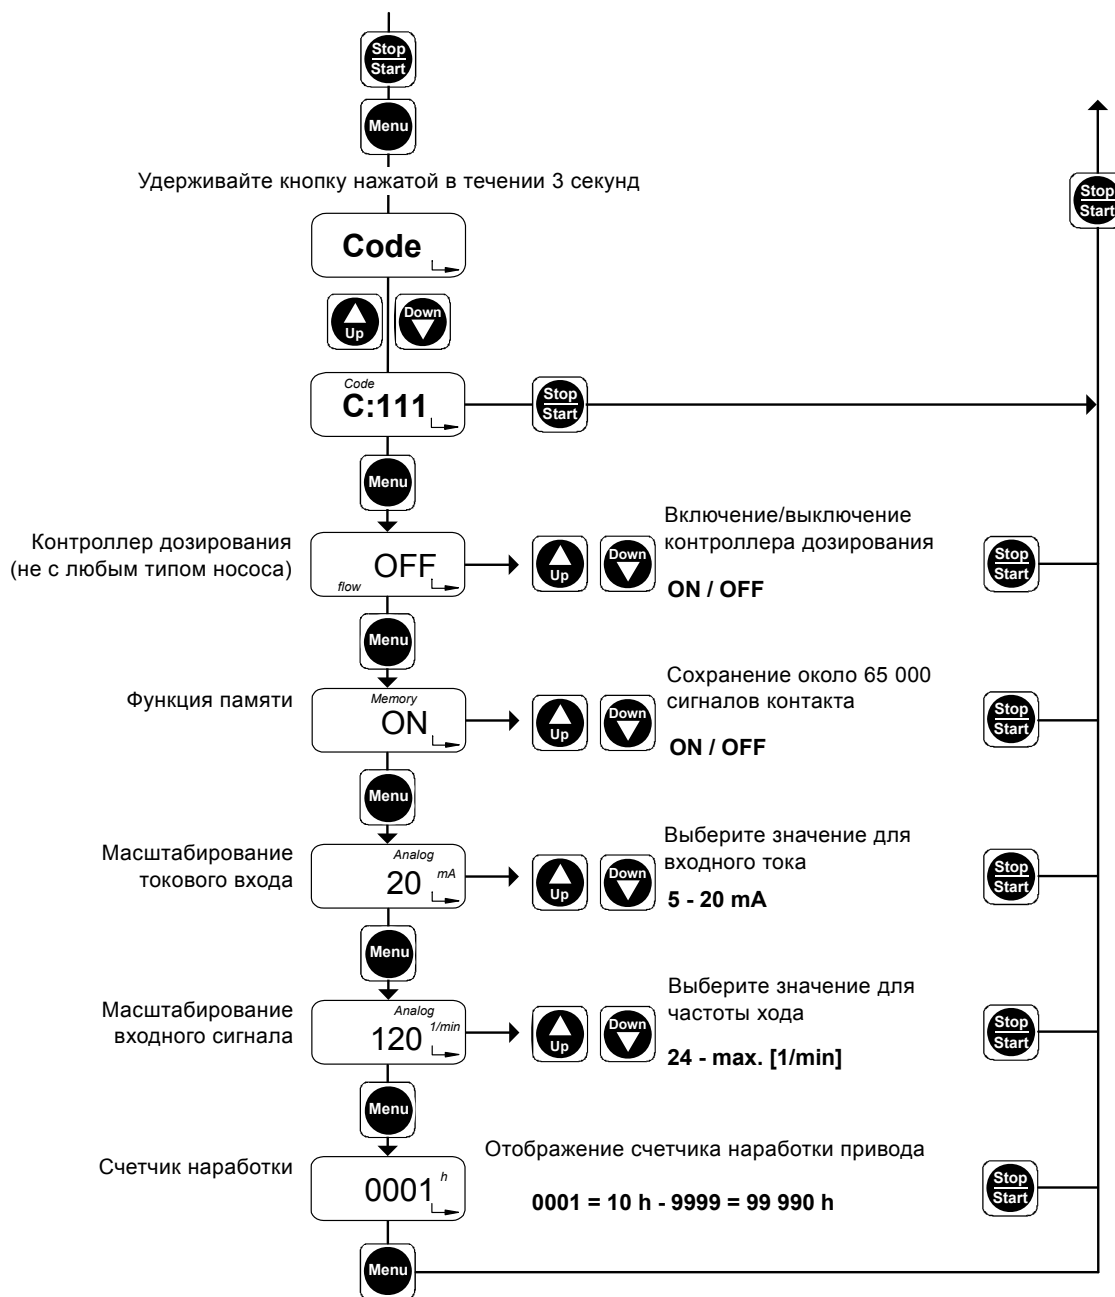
Stop
Start

Menu

Удерживайте кнопку нажатой в течении 3 секунд

Stop
Start

Code

Up
Down

Code
C:111

Stop
Start

Menu

Контроллер дозирования (не с любым типом нососа)

OFF
flow

Up
Down

Включение/выключение контроллера дозирования

ON / OFF

Stop
Start

Menu

Функция памяти

Memory
ON

Up
Down

Сохранение около 65 000 сигналов контакта

ON / OFF

Stop
Start

Menu

Масштабирование токового входа

Analog
20 mA

Up
Down

Выберите значение для входного тока

5 - 20 mA

Stop
Start

Menu

Масштабирование входного сигнала

Analog
120 1/min

Up
Down

Выберите значение для частоты хода

24 - max. [1/min]

Stop
Start

Menu

Счетчик наработки

0001 h

Отображение счетчика наработки привода

0001 = 10 h - 9999 = 99 990 h

Stop
Start

Menu